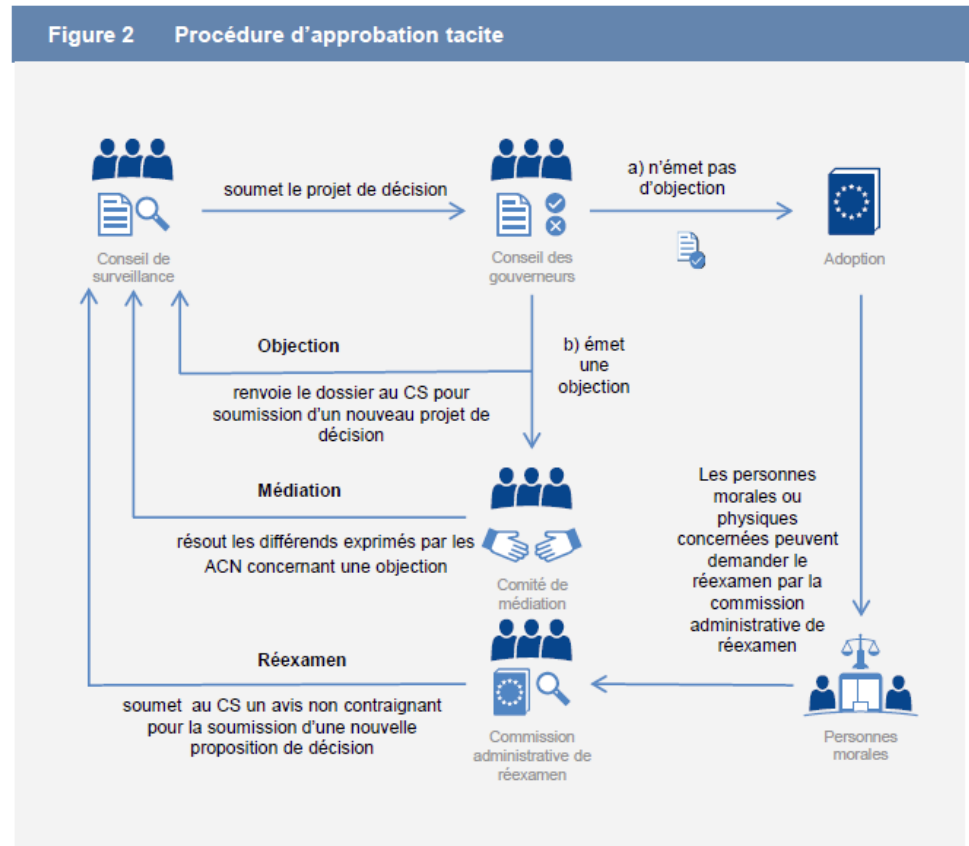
Figure 2 Procédure d'approbation tacite

Conseil de surveillance

soumet le projet de décision

Conseil des gouverneurs

a) n'émet pas d'objection

Adoption

Objection

renvoie le dossier au CS pour soumission d'un nouveau projet de décision

b) émet une objection

Médiation

résout les différends exprimés par les ACN concernant une objection

Comité de médiation

Les personnes morales ou physiques concernées peuvent demander le réexamen par la commission administrative de réexamen

Réexamen

soumet au CS un avis non contraignant pour la soumission d'une nouvelle proposition de décision

Commission administrative de réexamen

Personnes morales